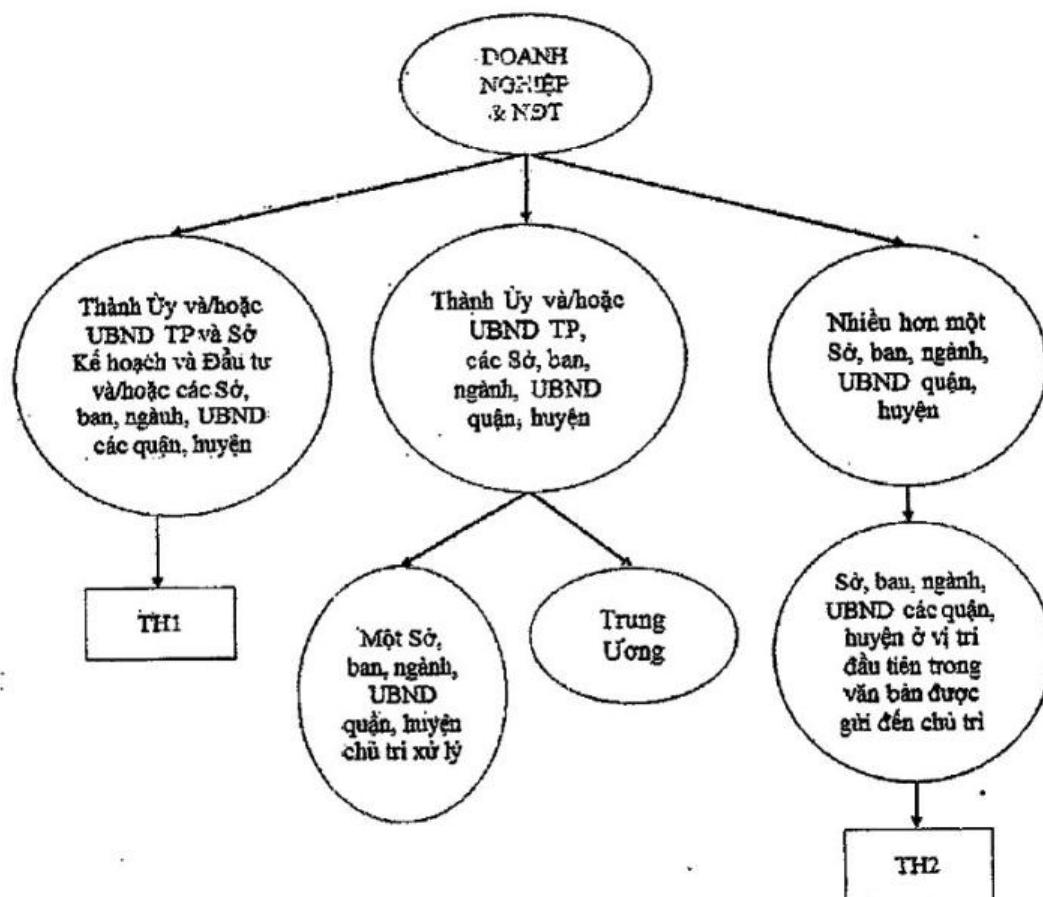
DOANH NGHIỆP & NĐT

Thành Ủy và/hoặc UBND TP và Sở Kế hoạch và Đầu tư và/hoặc các Sở, ban, ngành, UBND các quận, huyện

Thành Ủy và/hoặc UBND TP, các Sở, ban, ngành, UBND quận, huyện

Nhiều hơn một Sở, ban, ngành, UBND quận, huyện

TH1

Một Sở, ban, ngành, UBND quận, huyện chủ trì xử lý

Trung Ương

Sở, ban, ngành, UBND các quận, huyện ở vị trí đầu tiên trong văn bản được gửi đến chủ trì

TH2